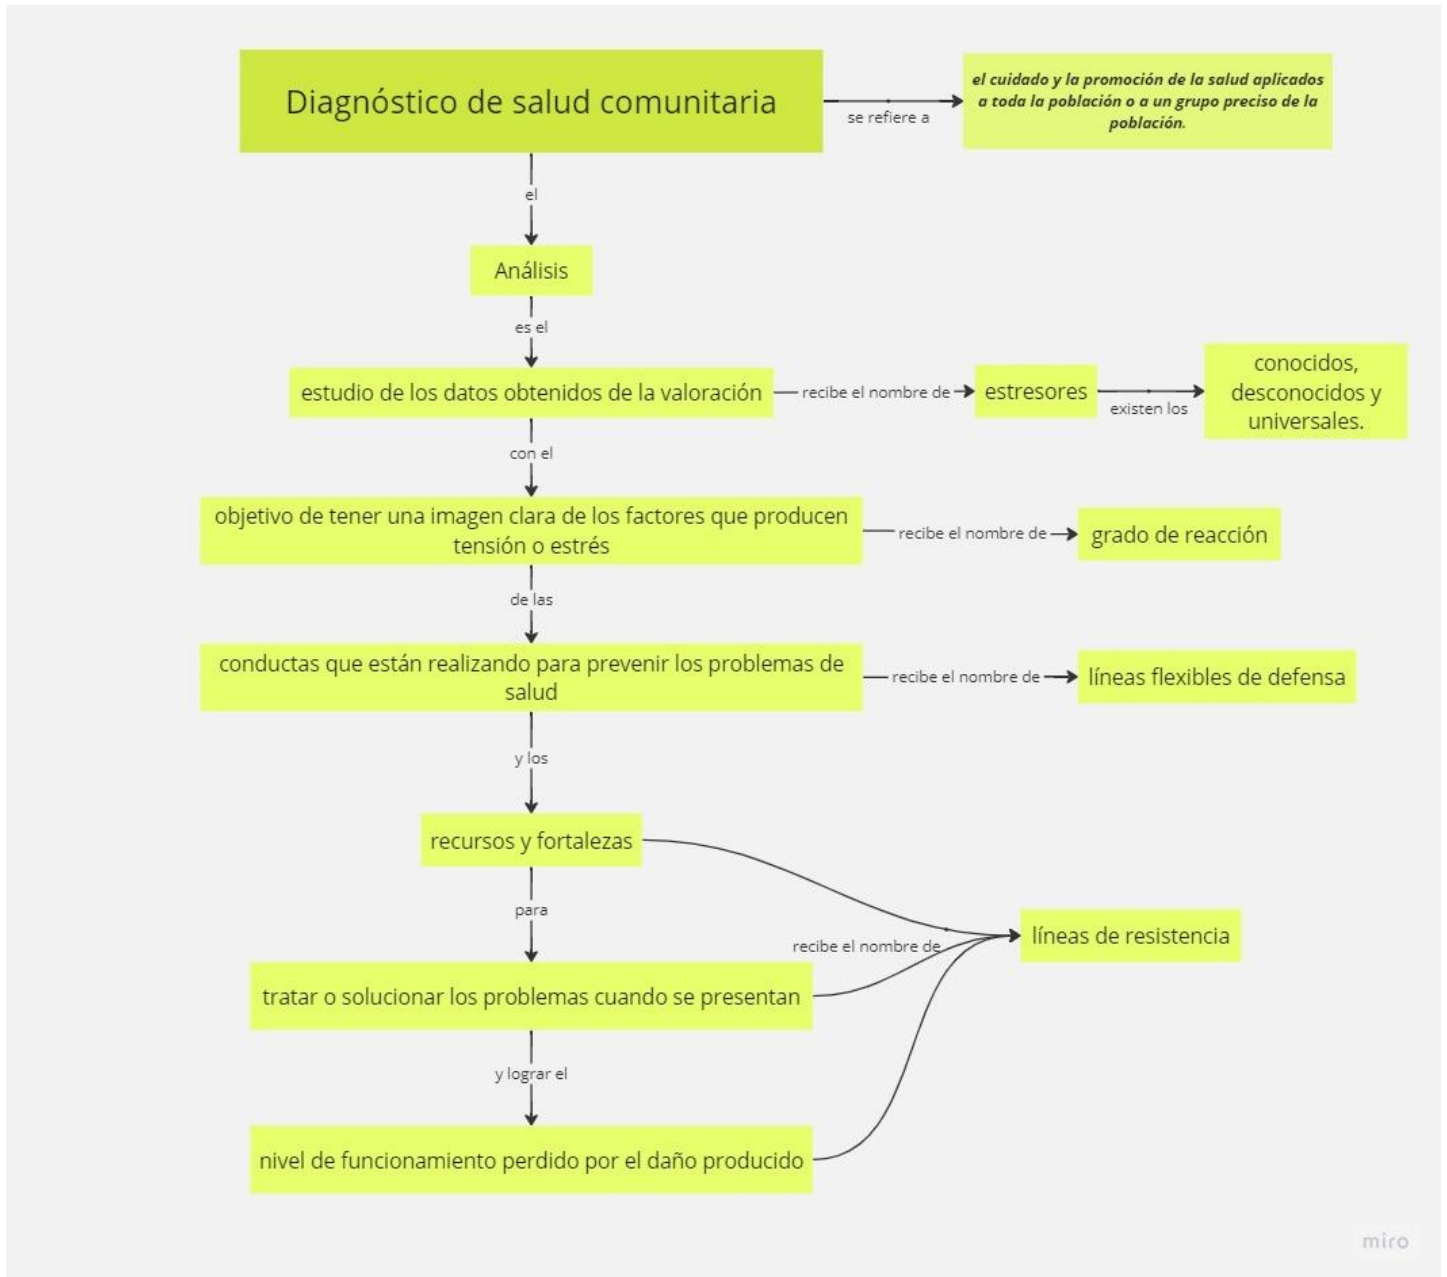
Diagnóstico de salud comunitaria

se refiere a

el cuidado y la promoción de la salud aplicados a toda la población o a un grupo preciso de la población.

el

Análisis

es el

estudio de los datos obtenidos de la valoración

recibe el nombre de

estresores

existen los

conocidos, desconocidos y universales.

con el

objetivo de tener una imagen clara de los factores que producen tensión o estrés

recibe el nombre de

grado de reacción

de las

conductas que están realizando para prevenir los problemas de salud

recibe el nombre de

líneas flexibles de defensa

y los

recursos y fortalezas

para

recibe el nombre de

líneas de resistencia

tratar o solucionar los problemas cuando se presentan

y lograr el

nivel de funcionamiento perdido por el daño producido

miro